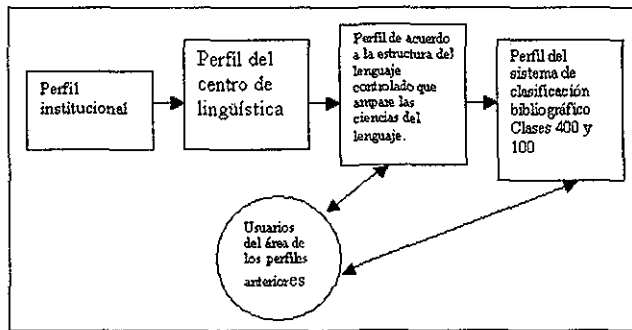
Perfil institucional

Perfil del centro de lingüística

Perfil de acuerdo a la estructura del lenguaje controlado que ampare las ciencias del lenguaje.

Perfil del sistema de clasificación bibliográfico Clases 400 y 100

Usuarios del área de los perfiles anteriores